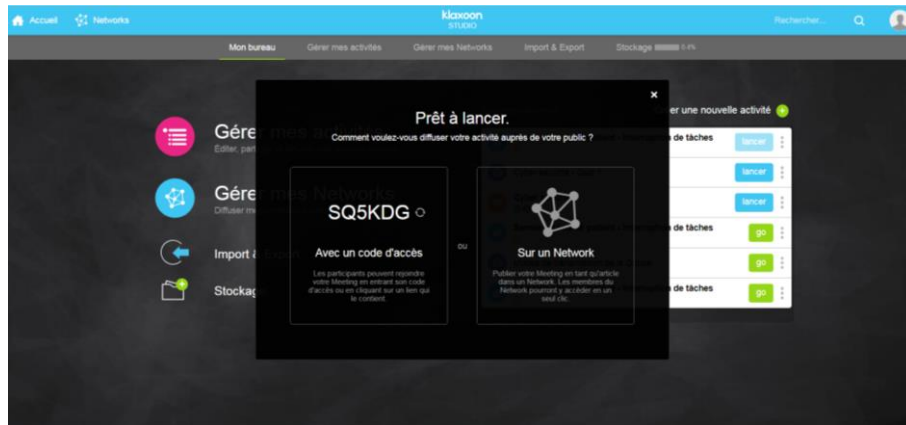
Accueil Networks

klaxoon STUDIO

Rechercher...

Mon bureau Gérer mes activités Gérer mes Networks Import & Export Stockage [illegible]

Gére

Editer, par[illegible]

Gére

Diffuser m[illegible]

Import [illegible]

Stockag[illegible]

×

Prêt à lancer.

Comment voulez-vous diffuser votre activité auprès de votre public ?

SQ5KDG

Avec un code d'accès

Les participants peuvent rejoindre votre Meeting en entrant son code d'accès ou en cliquant sur un lien qui le contient.

ou

Sur un Network

Publier votre Meeting en tant qu'article dans un Network. Les membres du Network pourront y accéder en un seul clic.

er une nouvelle activité

de tâches lancer

lancer

lancer

de tâches go

go

de tâches go